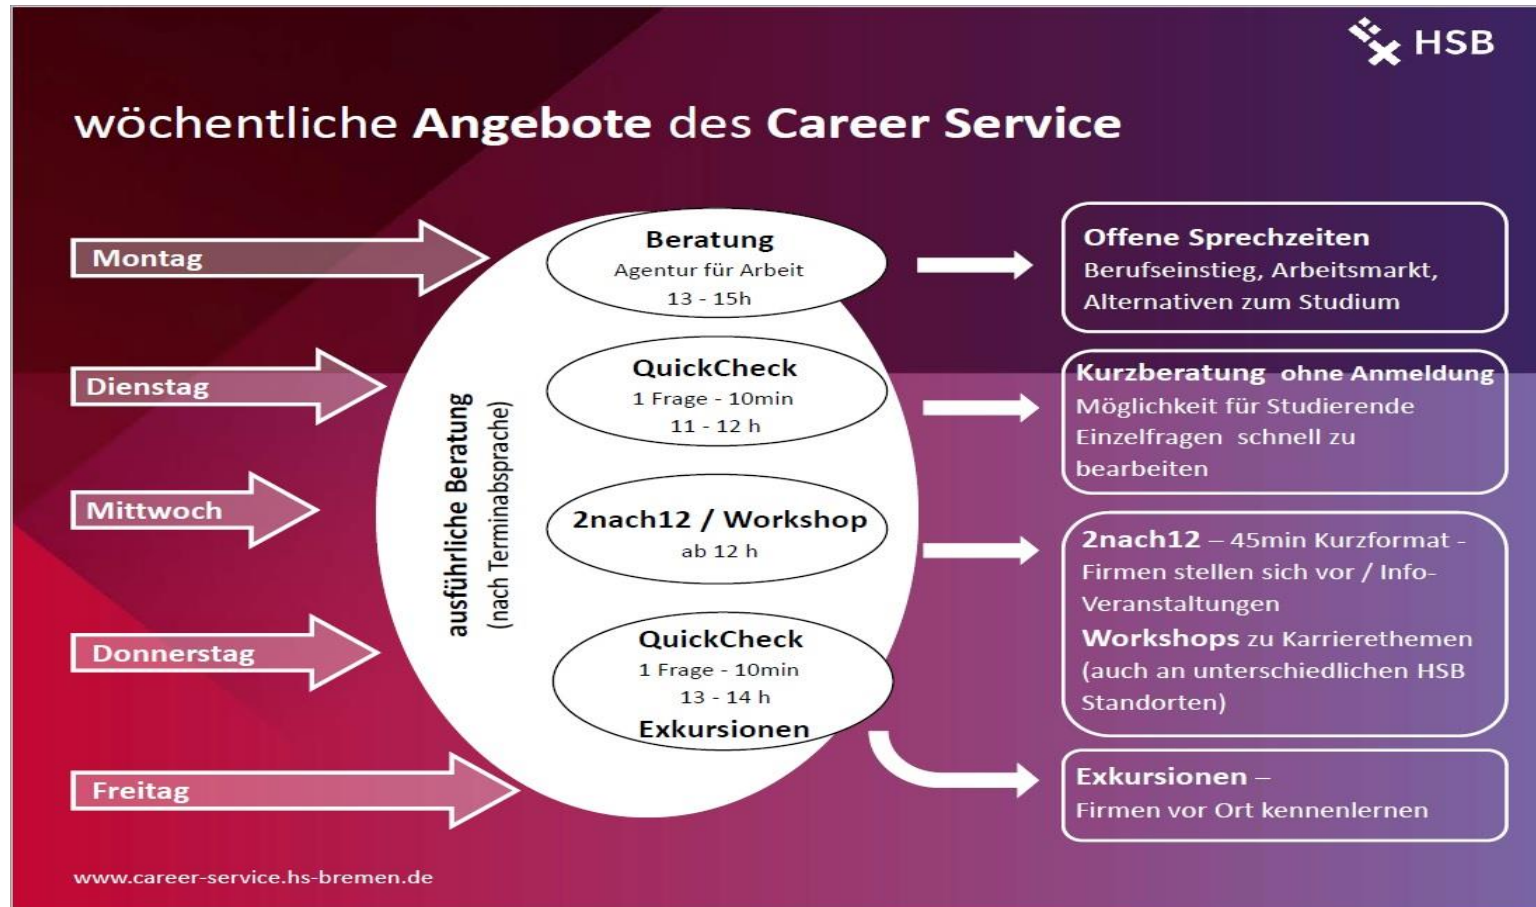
HSB

wöchentliche **Angebote** des **Career Service**

Montag

Dienstag

Mittwoch

Donnerstag

Freitag

ausführliche Beratung
(nach Terminabsprache)

Beratung
Agentur für Arbeit
13 - 15h

QuickCheck
1 Frage - 10min
11 - 12 h

2nach12 / Workshop
ab 12 h

QuickCheck
1 Frage - 10min
13 - 14 h
Exkursionen

Offene Sprechzeiten
Berufseinstieg, Arbeitsmarkt, Alternativen zum Studium

Kurzberatung ohne Anmeldung
Möglichkeit für Studierende Einzelfragen schnell zu bearbeiten

2nach12 – 45min Kurzformat - Firmen stellen sich vor / Info-Veranstaltungen
Workshops zu Karrierethemen (auch an unterschiedlichen HSB Standorten)

Exkursionen –
Firmen vor Ort kennenlernen

www.career-service.hs-bremen.de